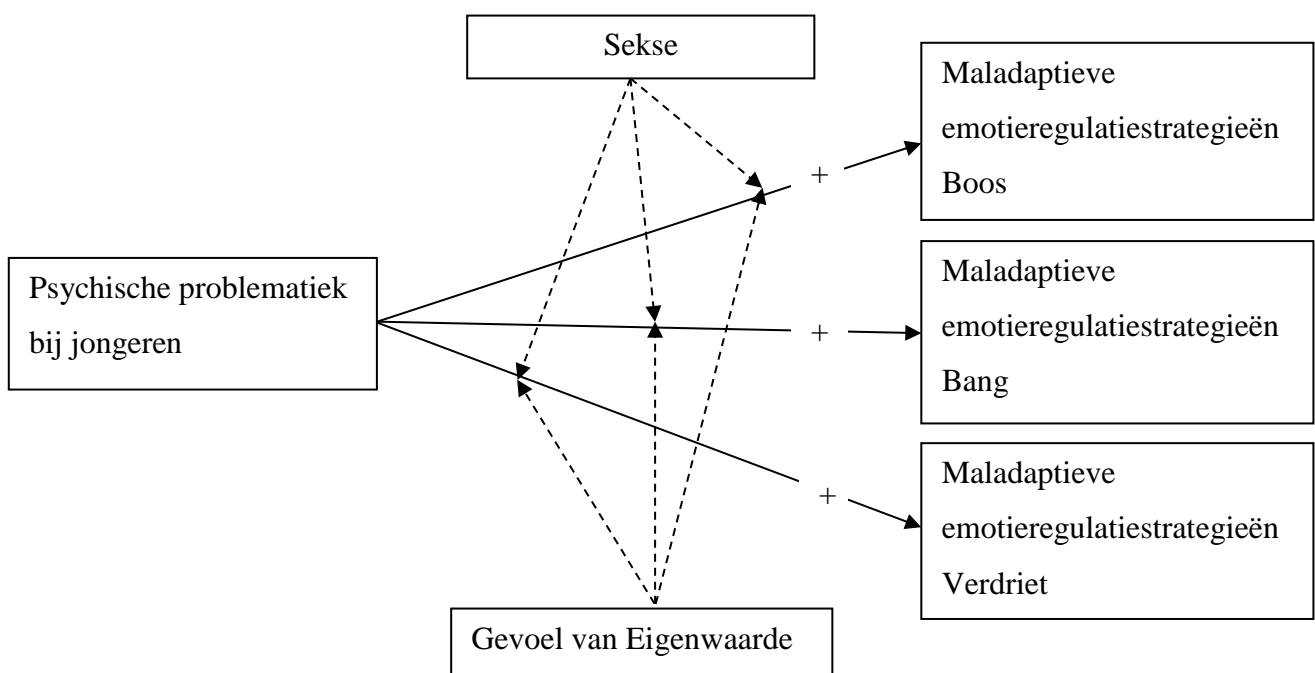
Sekse

Maladaptieve emotieregulatiestrategieën Boos

+

Psychische problematiek bij jongeren

Maladaptieve emotieregulatiestrategieën Bang

+

Maladaptieve emotieregulatiestrategieën Verdriet

+

Gevoel van Eigenwaarde